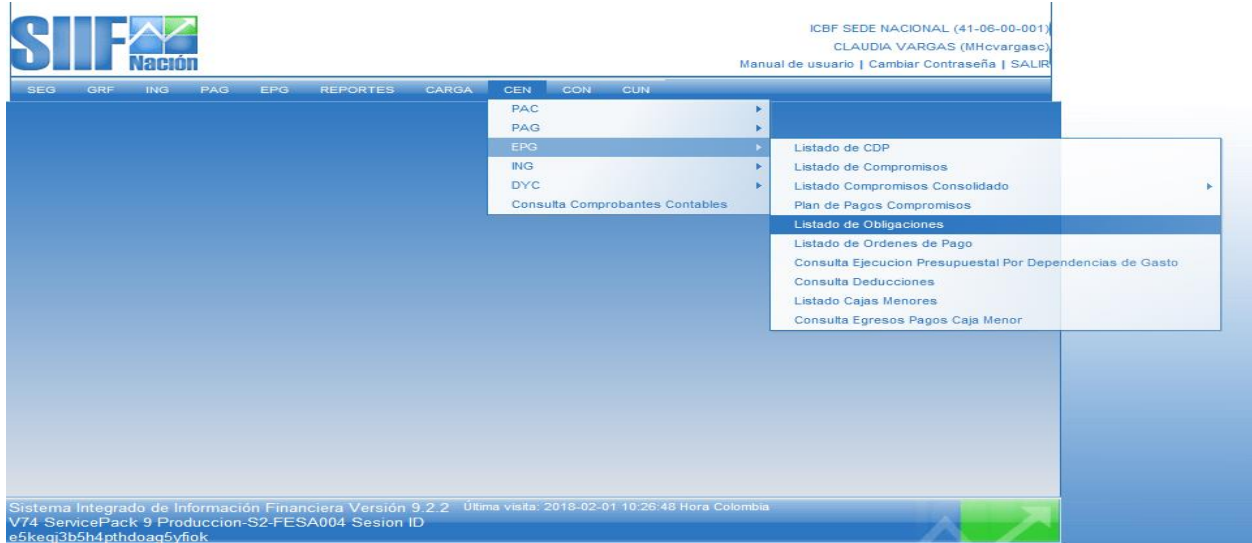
SIIF Nación

ICBF SEDE NACIONAL (41-06-00-001)
CLAUDIA VARGAS (MHcvargasc)
Manual de usuario | Cambiar Contraseña | SALIR

SEG GRF ING PAG EPG REPORTES CARGA CEN CON CUN

PAC
PAG
EPG
ING
DYC
Consulta Comprobantes Contables

Listado de CDP
Listado de Compromisos
Listado Compromisos Consolidado
Plan de Pagos Compromisos
Listado de Obligaciones
Listado de Ordenes de Pago
Consulta Ejecucion Presupuestal Por Dependencias de Gasto
Consulta Deducciones
Listado Cajas Menores
Consulta Egresos Pagos Caja Menor

Sistema Integrado de Información Financiera Versión 9.2.2 Última visita: 2018-02-01 10:26:48 Hora Colombia
V74 ServicePack 9 Produccion-S2-FESA004 Sesion ID
e5kegj3b5h4pthdoag5yfiok